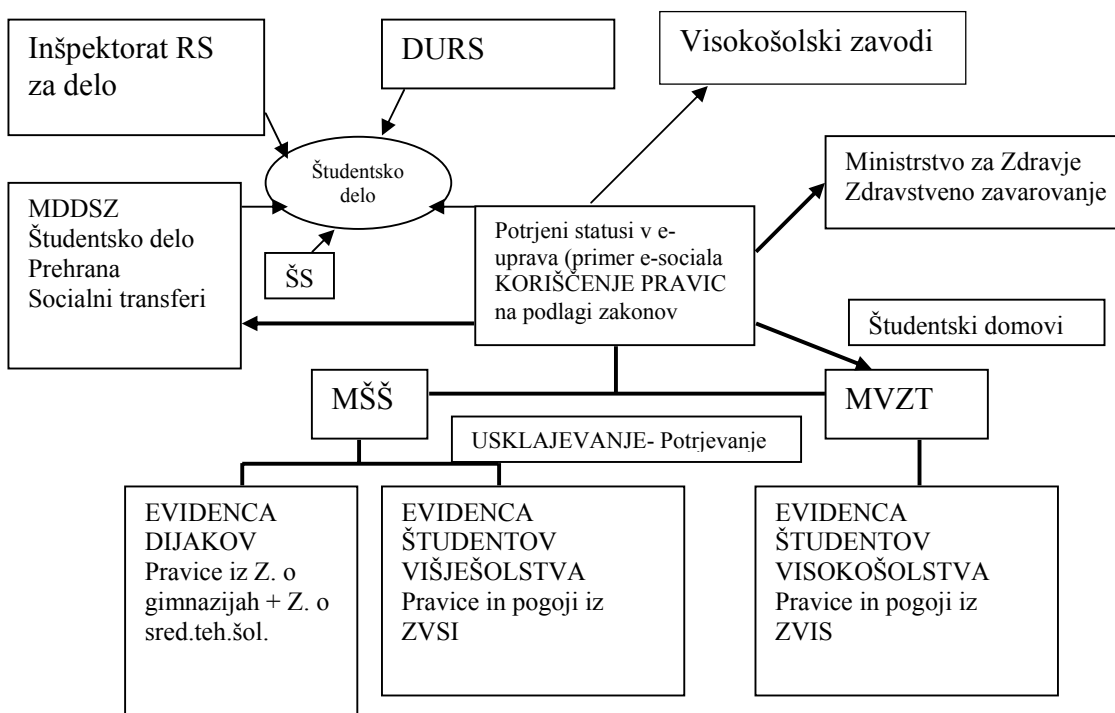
Inšpektorat RS za delo

DURS

Visokošolski zavodi

Študentsko delo

Ministrstvo za Zdravje
Zdravstveno zavarovanje

MDDSZ
Študentsko delo
Prehrana
Socialni transferi

ŠS

Potrjeni statusi v e-uprava (primer e-sociala KORIŠČENJE PRAVIC na podlagi zakonov

Študentski domovi

MŠŠ

MVZT

USKLAJEVANJE- Potrjevanje

EVIDENCA DIJAKOV
Pravice iz Z. o gimnazijah + Z. o sred.teh.šol.

EVIDENCA ŠTUDENTOV VIŠJEŠOLSTVA
Pravice in pogoji iz ZVSI

EVIDENCA ŠTUDENTOV VISOKOŠOLSTVA
Pravice in pogoji iz ZVIS